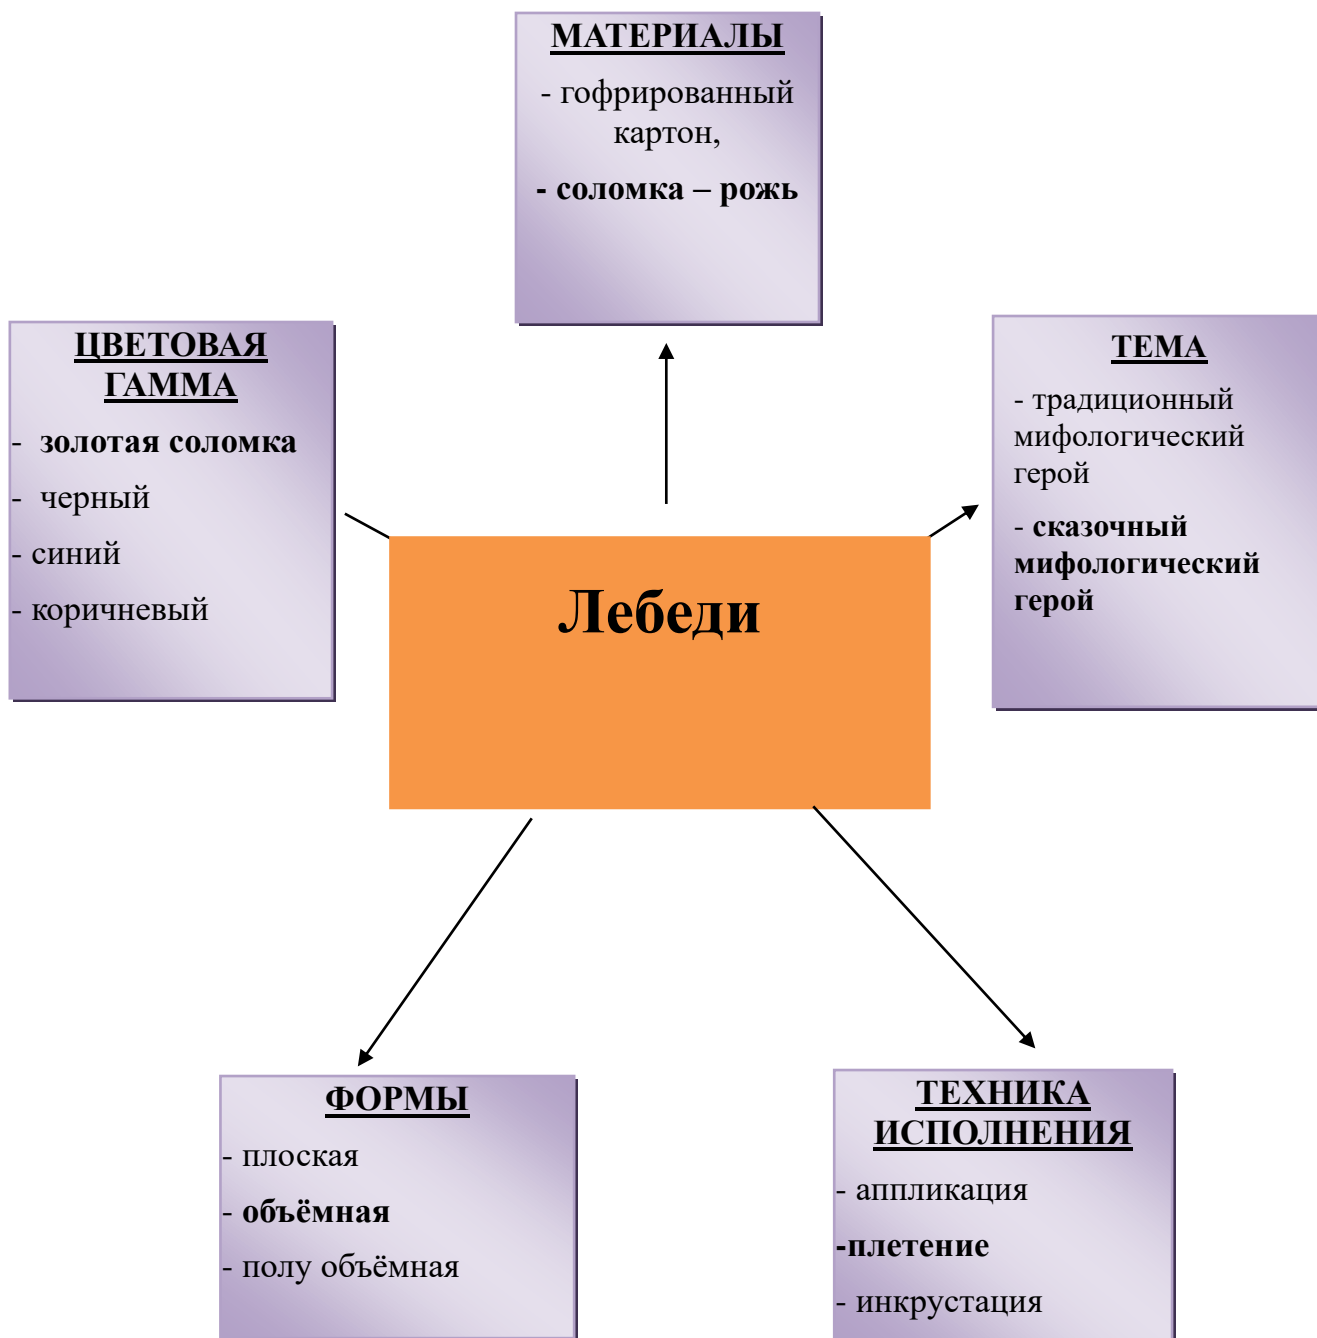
МАТЕРИАЛЫ

- гофрированный картон,

- соломка – рожь

ЦВЕТОВАЯ ГАММА

- золотая соломка

- черный

- синий

- коричневый

Лебеди

ТЕМА

- традиционный мифологический герой

- сказочный мифологический герой

ФОРМЫ

- плоская

- объёмная

- полу объёмная

ТЕХНИКА ИСПОЛНЕНИЯ

- аппликация

-плетение

- инкрустация